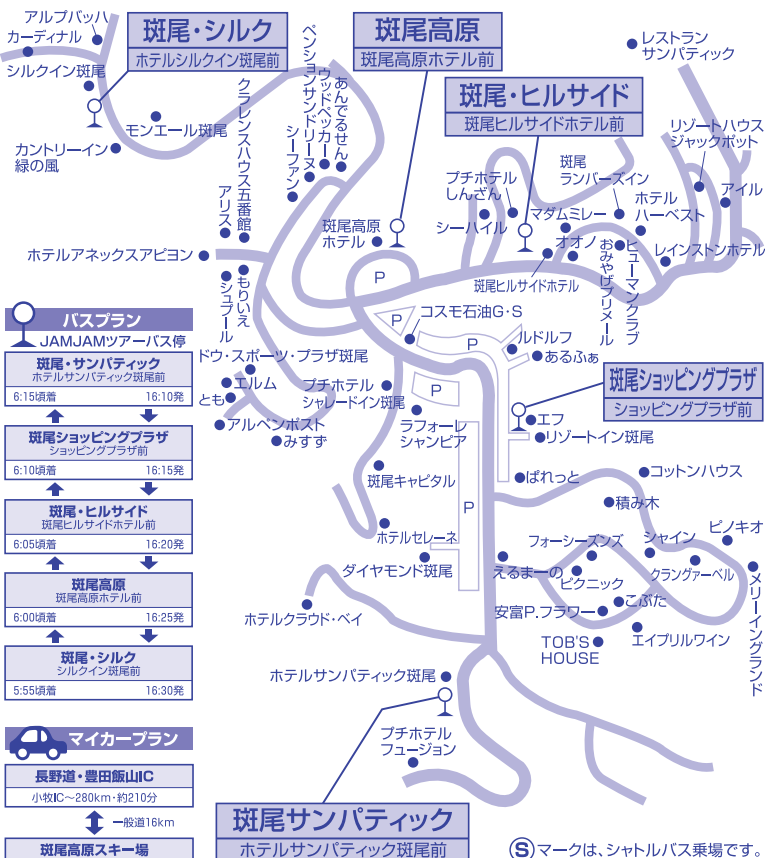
斑尾・シルク
ホテルシルクイン斑尾前

斑尾高原
斑尾高原ホテル前

斑尾・ヒルサイド
斑尾ヒルサイドホテル前

斑尾ショッピングプラザ
ショッピングプラザ前

斑尾サンパティック
ホテルサンパティック斑尾前

アルプバッハ
カーディナル
シルクイン斑尾
モンエール斑尾
カントリーイン緑の風
クラレンスハウス五番館
アリス
ペンションサンドリーヌ
ウッドペッカー
シーファン
あんでるせん
斑尾高原ホテル
レストランサンパティック
リゾートハウスジャックポット
斑尾ランバーズイン
プチホテルしんざん
シーハイル
マダムミレー
ホテルハーベスト
アイル
オオノ
おみやげメール
ヒューマンクラブ
レインストンホテル
斑尾ヒルサイドホテル
ホテルアネックスアピヨン
もりいえ
シュプール
コスモ石油G・S
ルドルフ
あるふぁ
ドウ・スポーツ・プラザ斑尾
エルム
とも
プチホテルシャレードイン斑尾
アルペンポスト
みすず
ラフォーレシャンピア
エフ
リゾートイン斑尾
斑尾キャピタル
ぱれっと
コットンハウス
積み木
ホテルセレーネ
フォーシーズンズ
シャイン
ピノキオ
ダイヤモンド斑尾
えるまーの
ピクニック
クラングァーベル
メリーイングランド
ホテルクラウド・ベイ
安富P.フラワー
こぶた
TOB'S HOUSE
エイプリルワイン
ホテルサンパティック斑尾
プチホテルフュージョン
P
P
P
P
P

バスプラン
JAMJAMツアーバス停

| 斑尾・サンパティック ホテルサンパティック斑尾前 | |
|---|---|
| 6:15頃着 | 16:10発 |
| 斑尾ショッピングプラザ ショッピングプラザ前 | |
| 6:10頃着 | 16:15発 |
| 斑尾・ヒルサイド 斑尾ヒルサイドホテル前 | |
| 6:05頃着 | 16:20発 |
| 斑尾高原 斑尾高原ホテル前 | |
| 6:00頃着 | 16:25発 |
| 斑尾・シルク シルクイン斑尾前 | |
| 5:55頃着 | 16:30発 |

マイカープラン
長野道・豊田飯山IC
小牧IC〜280km・約210分
一般道16km
斑尾高原スキー場

Ⓢマークは、シャトルバス乗場です。